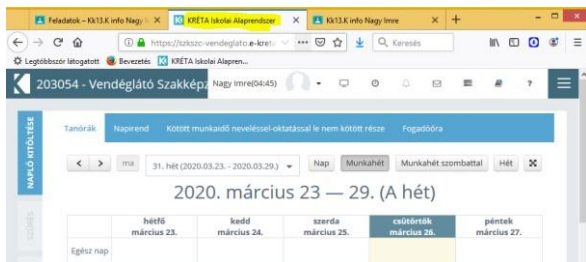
Feladatok - Kk13.K info Nagy I ×
KRÉTA Iskolai Alaprendszer ×
Kk13.K info Nagy Imre ×
+
https://szkszc-vendeglato.e-kret
Keresés
Legtöbbször látogatott
Bevezetés
KRÉTA Iskolai Alapren...
203054 - Vendéglátó Szakképz
Nagy Imre(04:45)
?
NAPLÓ KITÖLTÉSE
Tanórák
Napirend
Kötött munkaidő neveléssel-oktatással le nem kötött része
Fogadóóra
<
>
ma
31. hét (2020.03.23. - 2020.03.29.)
Nap
Munkahét
Munkahét szombattal
Hét
2020. március 23 — 29. (A hét)

| | hétfő március 23. | kedd március 24. | szerda március 25. | csütörtök március 26. | péntek március 27. |
|---|---|---|---|---|---|
| Egész nap | | | | | |